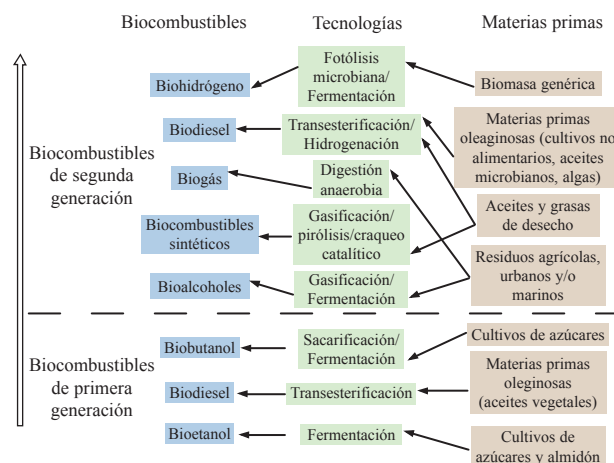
Biocombustibles

Tecnologías

Materias primas

Biocombustibles de segunda generación

Biohidrógeno

Fotólisis microbiana/ Fermentación

Biomasa genérica

Biodiesel

Transesterificación/ Hidrogenación

Materias primas oleaginosas (cultivos no alimentarios, aceites microbianos, algas)

Biogás

Digestión anaerobia

Biocombustibles sintéticos

Gasificación/ pirólisis/craqueo catalítico

Aceites y grasas de desecho

Bioalcoholes

Gasificación/ Fermentación

Residuos agrícolas, urbanos y/o marinos

Biocombustibles de primera generación

Biobutanol

Sacarificación/ Fermentación

Cultivos de azúcares

Biodiesel

Transesterificación

Materias primas oleginosas (aceites vegetales)

Bioetanol

Fermentación

Cultivos de azúcares y almidón